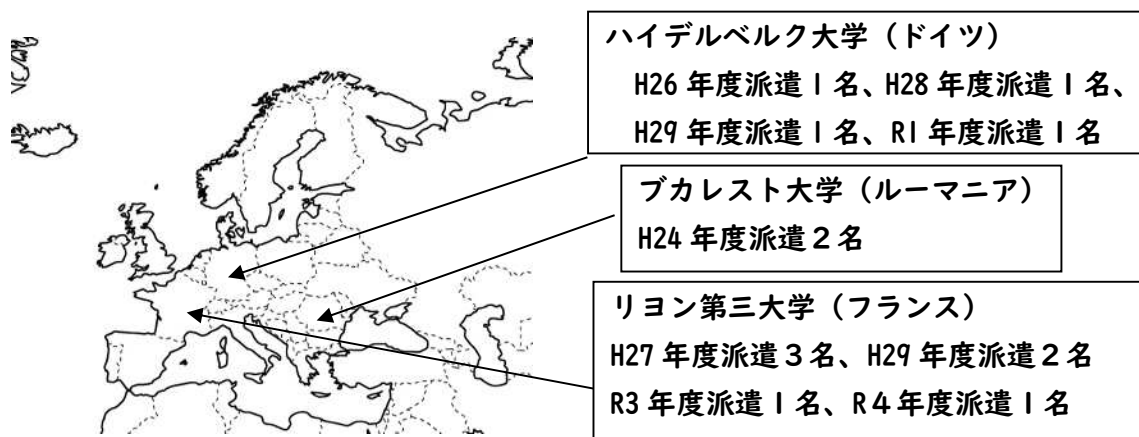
ハイデルベルク大学（ドイツ）
H26 年度派遣 1 名、H28 年度派遣 1 名、
H29 年度派遣 1 名、R1 年度派遣 1 名

ブカレスト大学（ルーマニア）
H24 年度派遣２名

リヨン第三大学（フランス）
H27 年度派遣３名、H29 年度派遣２名
R3 年度派遣 1 名、R４年度派遣 1 名